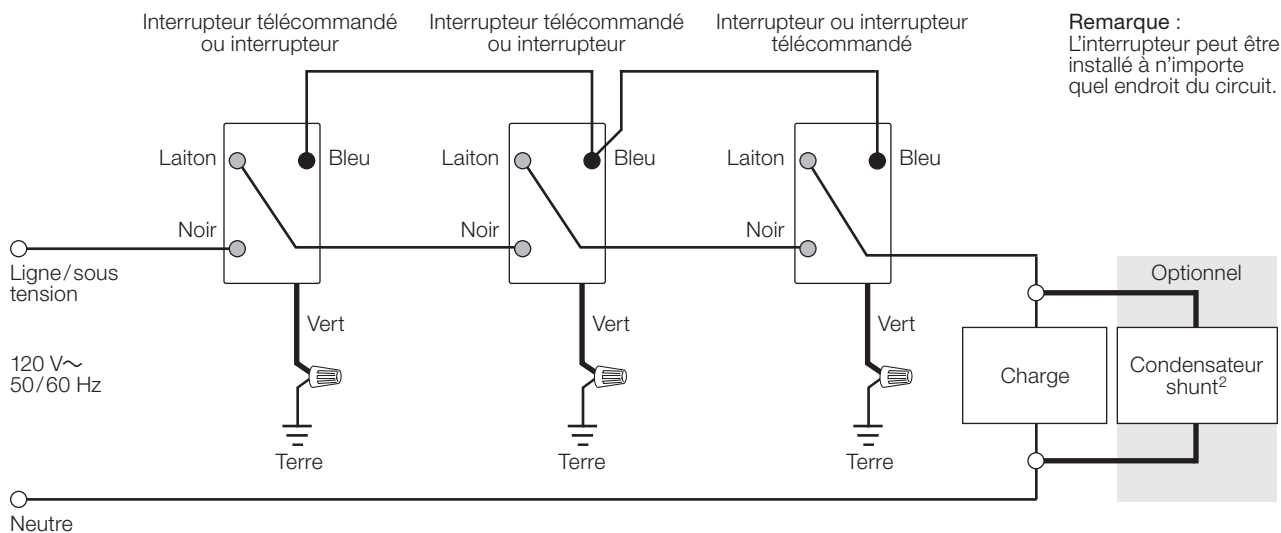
Interrupteur télécommandé ou interrupteur

Interrupteur télécommandé ou interrupteur

Interrupteur ou interrupteur télécommandé

Remarque :
L'interrupteur peut être installé à n'importe quel endroit du circuit.

Laiton

Bleu

Laiton

Bleu

Laiton

Bleu

Noir

Noir

Noir

Ligne/sous tension

120 V~
50/60 Hz

Vert

Vert

Vert

Terre

Terre

Terre

Optionnel

Charge

Condensateur shunt$^2$

Neutre